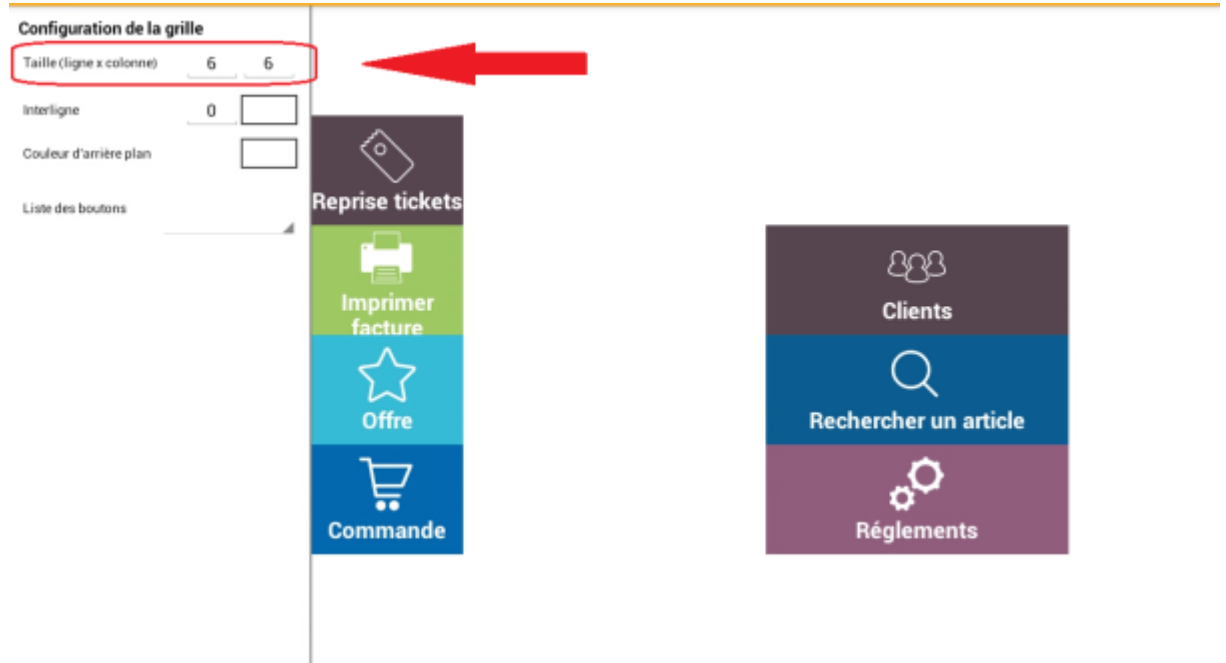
Configuration de la grille

Taille (ligne x colonne) 6 6

Interligne 0

Couleur d'arrière plan

Liste des boutons

Reprise tickets

Imprimer facture

Offre

Commande

Clients

Rechercher un article

Réglements